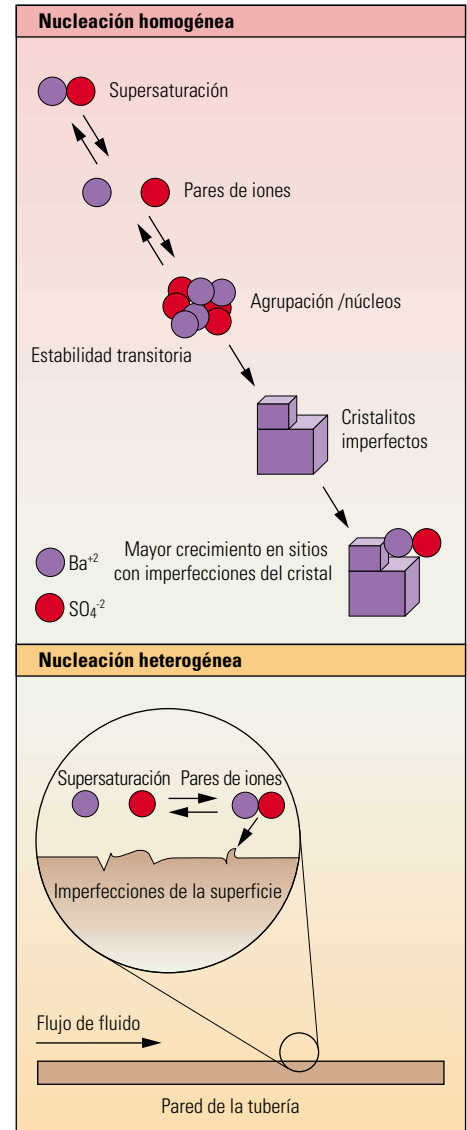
Nucleación homogénea

Supersaturación

Pares de iones

Agrupación /núcleos

Estabilidad transitoria

Cristalitos imperfectos

Mayor crecimiento en sitios con imperfecciones del cristal

$Ba^{+2}$

$SO_4^{-2}$

Nucleación heterogénea

Supersaturación

Pares de iones

Imperfecciones de la superficie

Flujo de fluido

Pared de la tubería